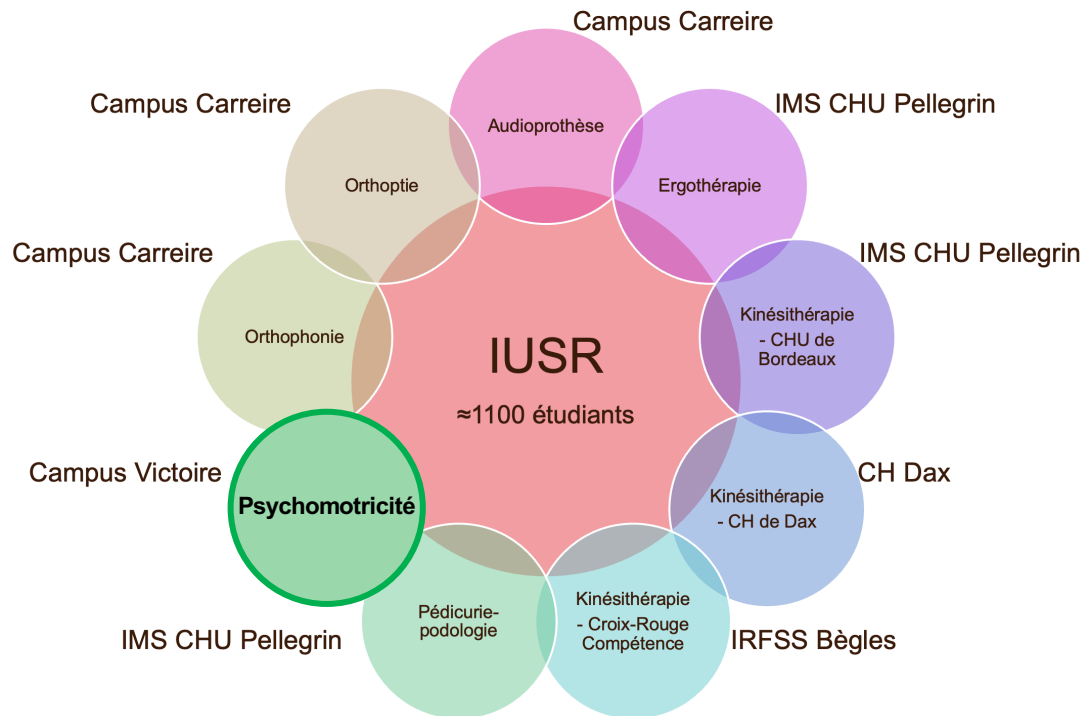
IUSR
≈1100 étudiants

Campus Carreire
Audioprothèse

IMS CHU Pellegrin
Ergothérapie

IMS CHU Pellegrin
Kinésithérapie - CHU de Bordeaux

CH Dax
Kinésithérapie - CH de Dax

IRFSS Bègles
Kinésithérapie - Croix-Rouge Compétence

IMS CHU Pellegrin
Pédicurie-podologie

Campus Victoire
Psychomotricité

Campus Carreire
Orthophonie

Campus Carreire
Orthoptie